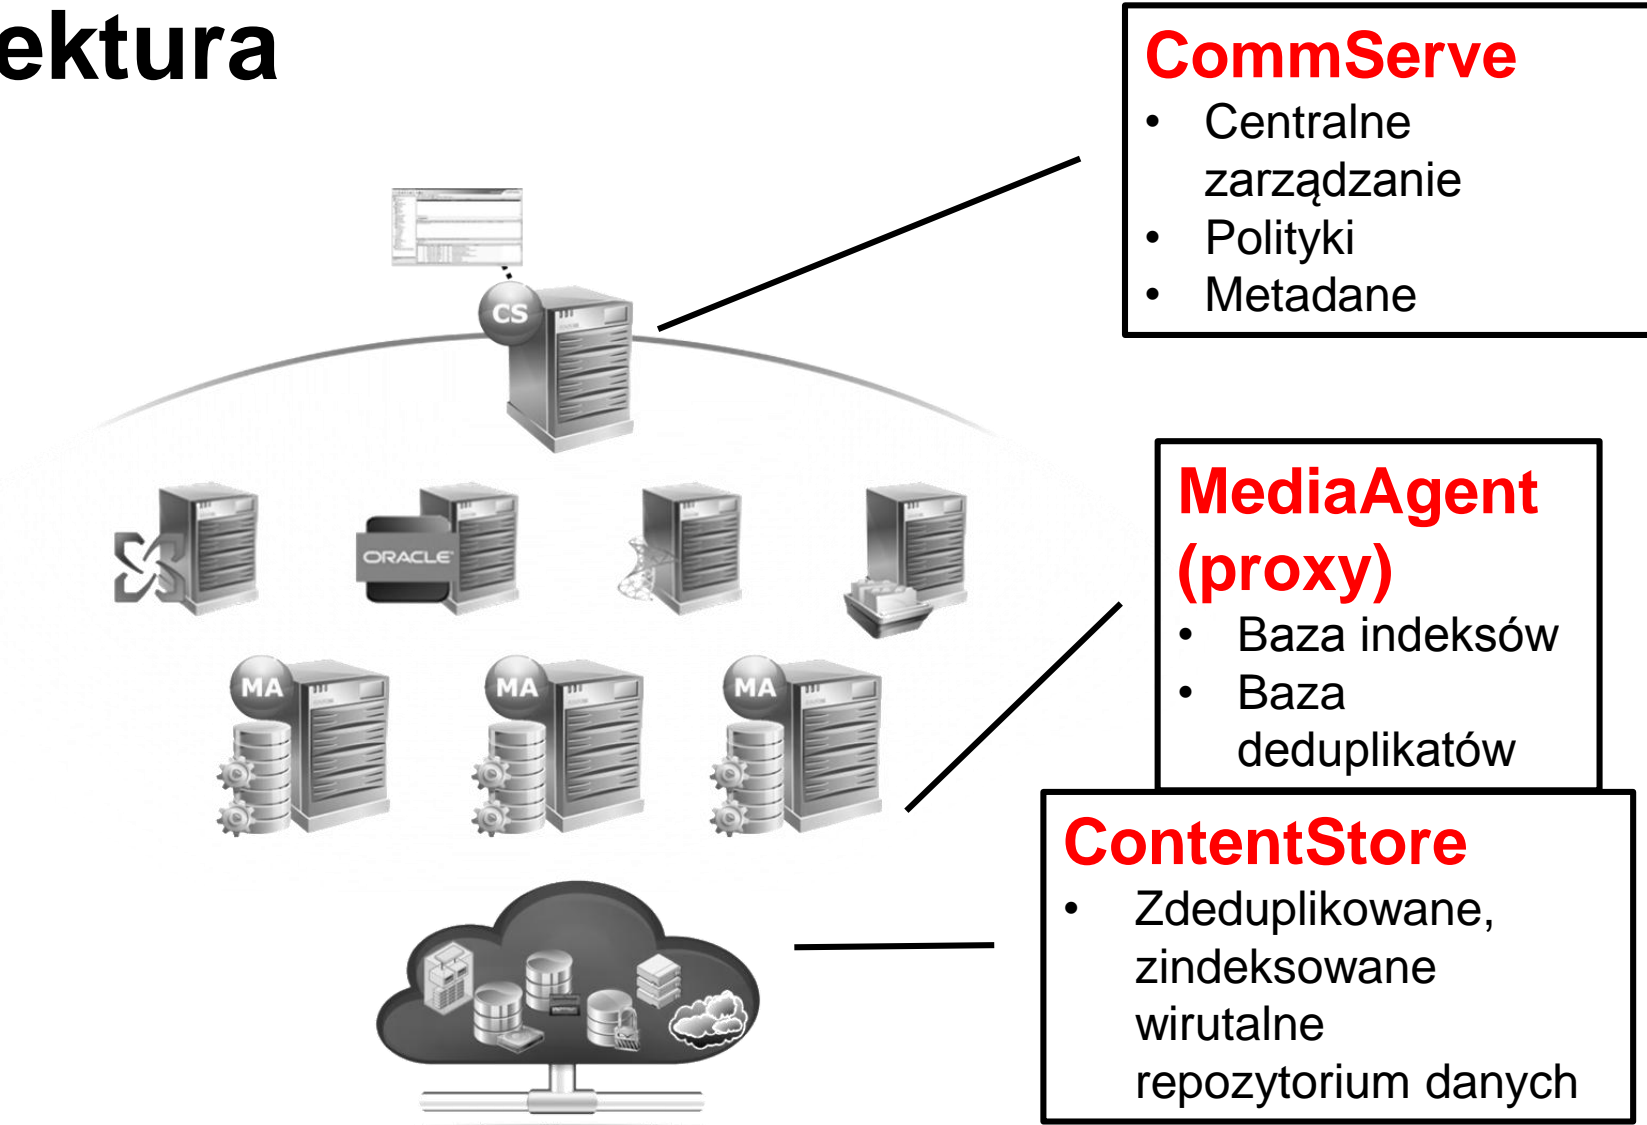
ektura

CS

ORACLE

MA

MA

MA

CommServe
• Centralne zarządzanie
• Polityki
• Metadane

MediaAgent (proxy)
• Baza indeksów
• Baza deduplikatów

ContentStore
• Zdeduplikowane, zindeksowane wirutalne repozytorium danych